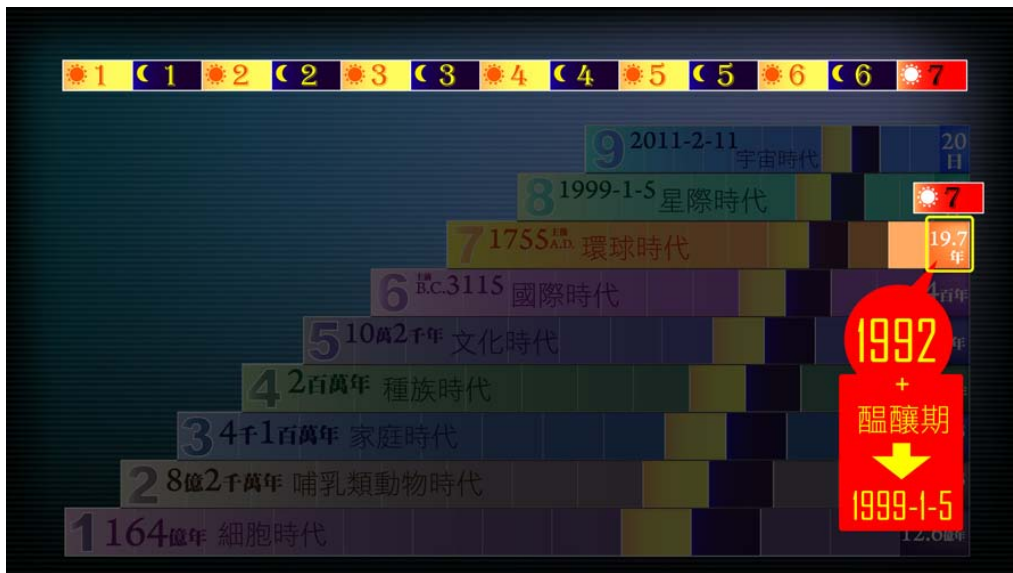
1 1 2 2 3 3 4 4 5 5 6 6 7

9 2011-2-11 宇宙時代 20 日

8 1999-1-5 星際時代 7

7 1755 A.D. 環球時代 19.7 年

6 B.C.3115 國際時代 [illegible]百年

5 10萬2千年 文化時代 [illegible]年

4 2百萬年 種族時代

3 4千1百萬年 家庭時代

2 8億2千萬年 哺乳類動物時代

1 164億年 細胞時代 12.6億年

1992 + 醞釀期 1999-1-5